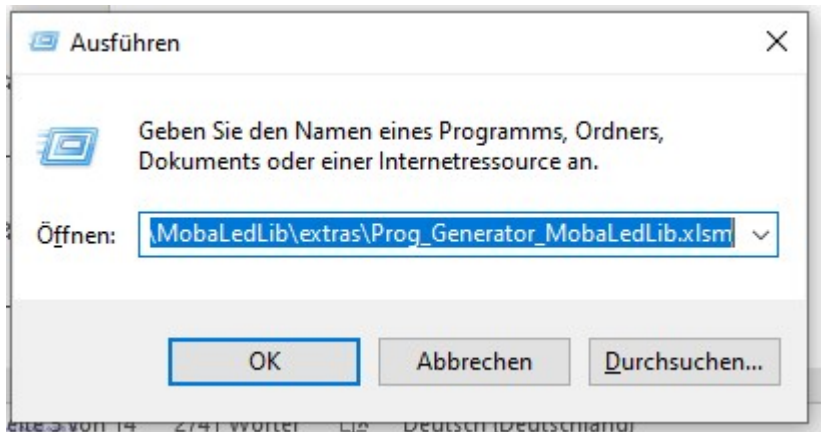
Ausführen

×

Geben Sie den Namen eines Programms, Ordners, Dokuments oder einer Internetressource an.

Öffnen: \MobaLedLib\extras\Prog_Generator_MobaLedLib.xlsm

OK Abbrechen Durchsuchen...

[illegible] von 14 2741 Wörter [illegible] Deutsch (Deutschland)